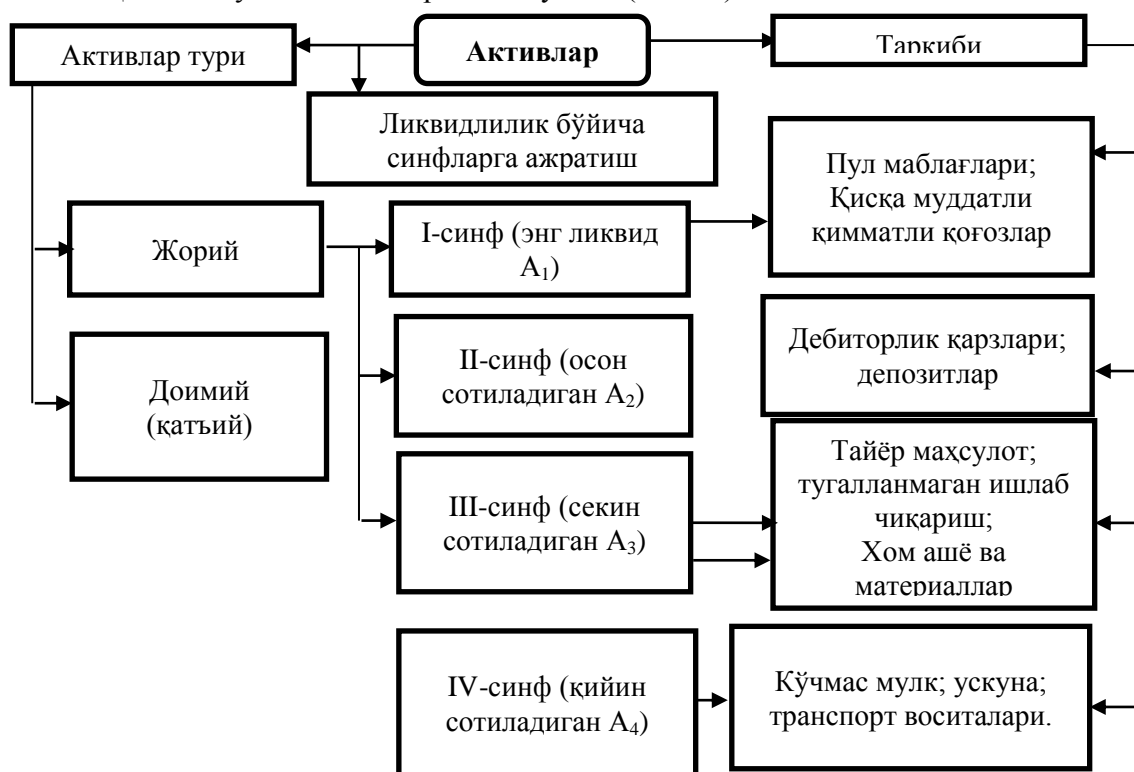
Активлар тури

Активлар

Таркиби

Ликвидлилик бўйича синфларга ажратиш

Жорий

Доимий (қатъий)

I-синф (энг ликвид $A_1$)

Пул маблағлари; Қисқа муддатли қимматли қоғозлар

II-синф (осон сотиладиган $A_2$)

Дебиторлик қарзлари; депозитлар

III-синф (секин сотиладиган $A_3$)

Тайёр маҳсулот; тугалланмаган ишлаб чиқариш; Хом ашё ва материаллар

IV-синф (қийин сотиладиган $A_4$)

Кўчмас мулк; ускуна; транспорт воситалари.